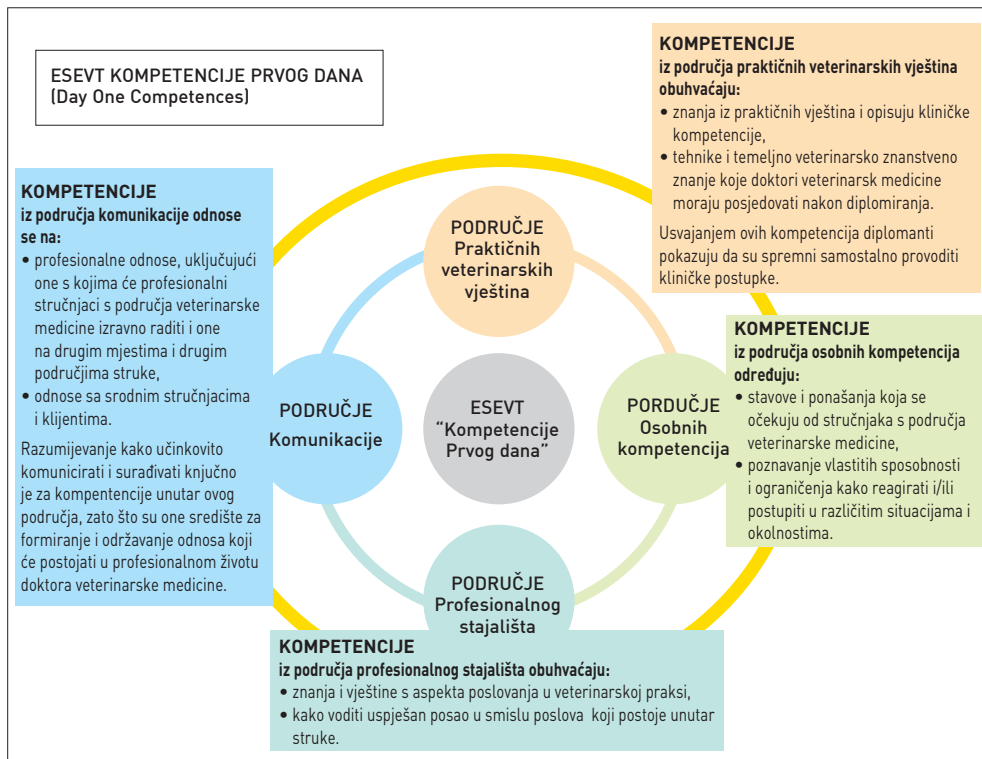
ESEVT KOMPETENCIJE PRVOG DANA
(Day One Competences)

KOMPETENCIJE
iz područja praktičnih veterinarskih vještina obuhvaćaju:
• znanja iz praktičnih vještina i opisuju kliničke kompetencije,
• tehnike i temeljno veterinarsko znanstveno znanje koje doktori veterinarsk medicine moraju posjedovati nakon diplomiranja.

Usvajanjem ovih kompetencija diplomanti pokazuju da su spremni samostalno provoditi kliničke postupke.

KOMPETENCIJE
iz područja komunikacije odnose se na:
• profesionalne odnose, uključujući one s kojima će profesionalni stručnjaci s područja veterinarske medicine izravno raditi i one na drugim mjestima i drugim područjima struke,
• odnose sa srodnim stručnjacima i klijentima.

Razumijevanje kako učinkovito komunicirati i surađivati knjučno je za kompentencije unutar ovog područja, zato što su one središte za formiranje i održavanje odnosa koji će postojati u profesionalnom životu doktora veterinarske medicine.

PODRUČJE
Praktičnih veterinarskih vještina

PODRUČJE
Komunikacije

ESEVT
"Kompetencije Prvog dana"

PORDUČJE
Osobnih kompetencija

PODRUČJE
Profesionalnog stajališta

KOMPETENCIJE
iz područja osobnih kompetencija određuju:
• stavove i ponašanja koja se očekuju od stručnjaka s područja veterinarske medicine,
• poznavanje vlastitih sposobnosti i ograničenja kako reagirati i/ili postupiti u različitim situacijama i okolnostima.

KOMPETENCIJE
iz područja profesionalnog stajališta obuhvaćaju:
• znanja i vještine s aspekta poslovanja u veterinarskoj praksi,
• kako voditi uspješan posao u smislu poslova koji postoje unutar struke.